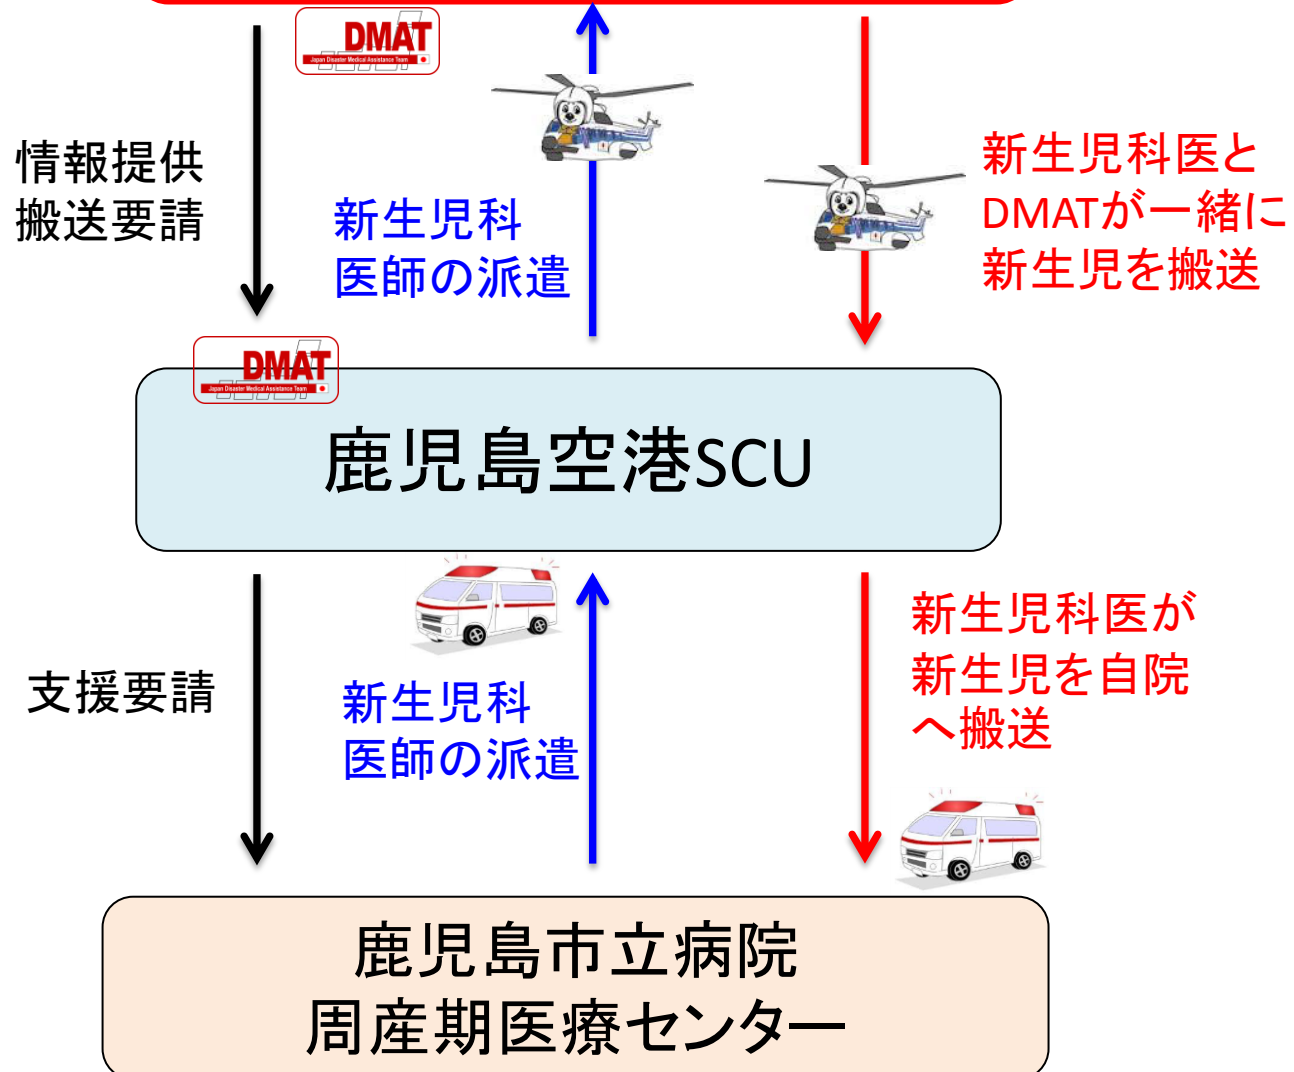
DMAT
Japan Disaster Medical Assistance Team

情報提供
搬送要請

新生児科
医師の派遣

新生児科医と
DMATが一緒に
新生児を搬送

DMAT
Japan Disaster Medical Assistance Team

鹿児島空港SCU

支援要請

新生児科
医師の派遣

新生児科医が
新生児を自院
へ搬送

鹿児島市立病院
周産期医療センター